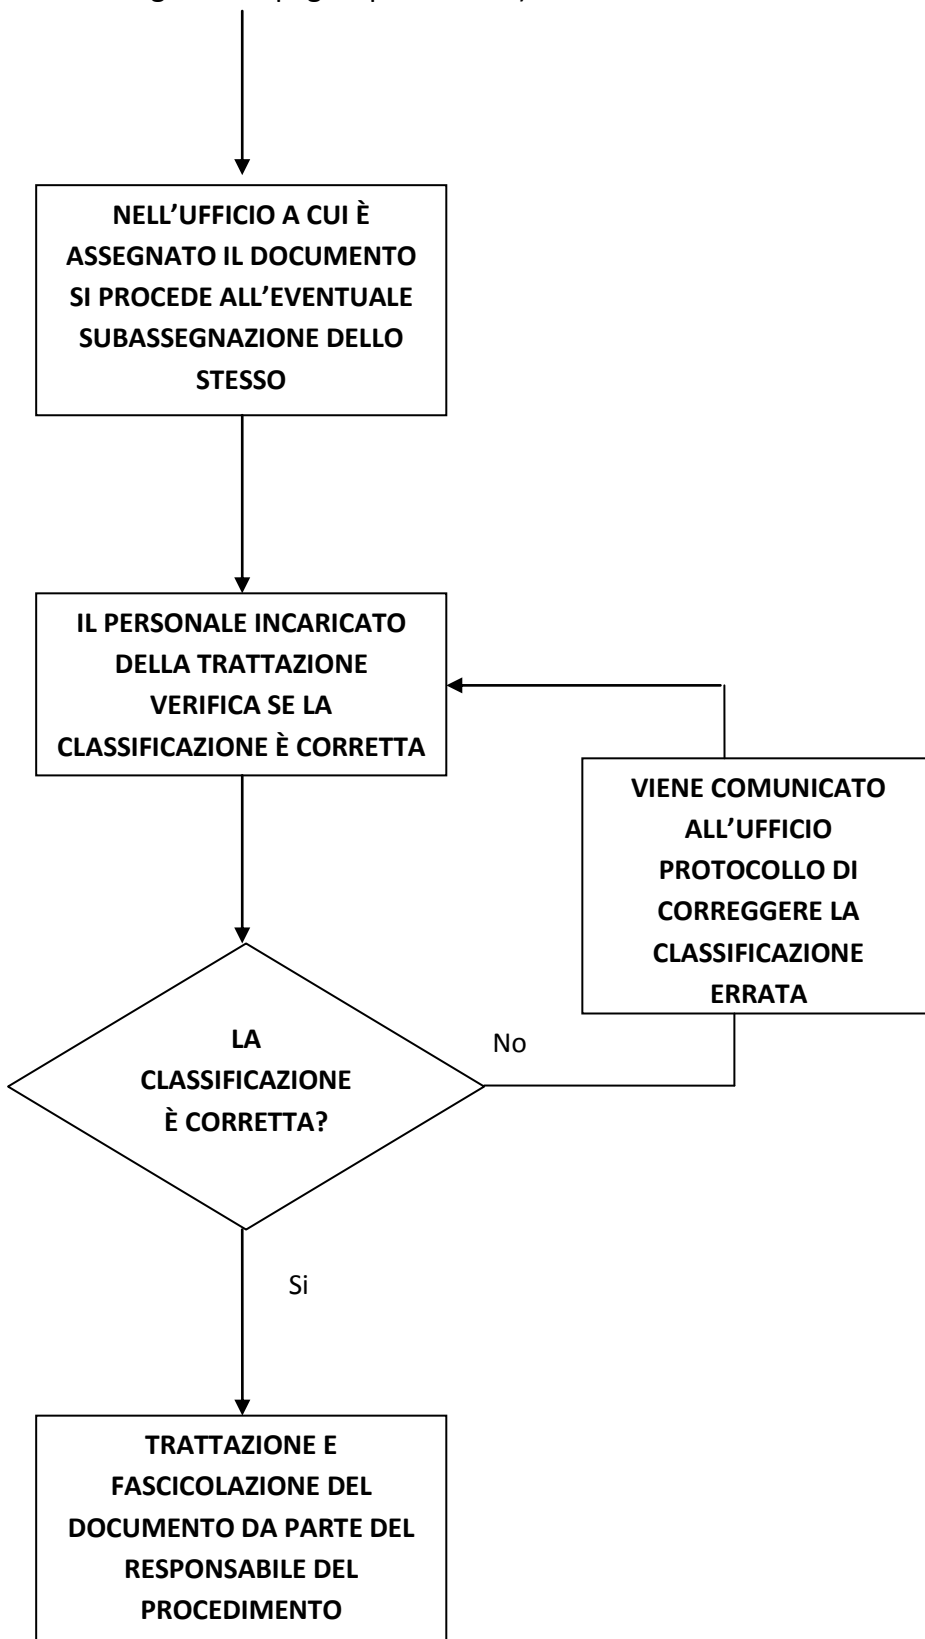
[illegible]

NELL'UFFICIO A CUI È ASSEGNATO IL DOCUMENTO SI PROCEDE ALL'EVENTUALE SUBASSEGNAZIONE DELLO STESSO

IL PERSONALE INCARICATO DELLA TRATTAZIONE VERIFICA SE LA CLASSIFICAZIONE È CORRETTA

VIENE COMUNICATO ALL'UFFICIO PROTOCOLLO DI CORREGGERE LA CLASSIFICAZIONE ERRATA

LA CLASSIFICAZIONE È CORRETTA?

No

Si

TRATTAZIONE E FASCICOLAZIONE DEL DOCUMENTO DA PARTE DEL RESPONSABILE DEL PROCEDIMENTO